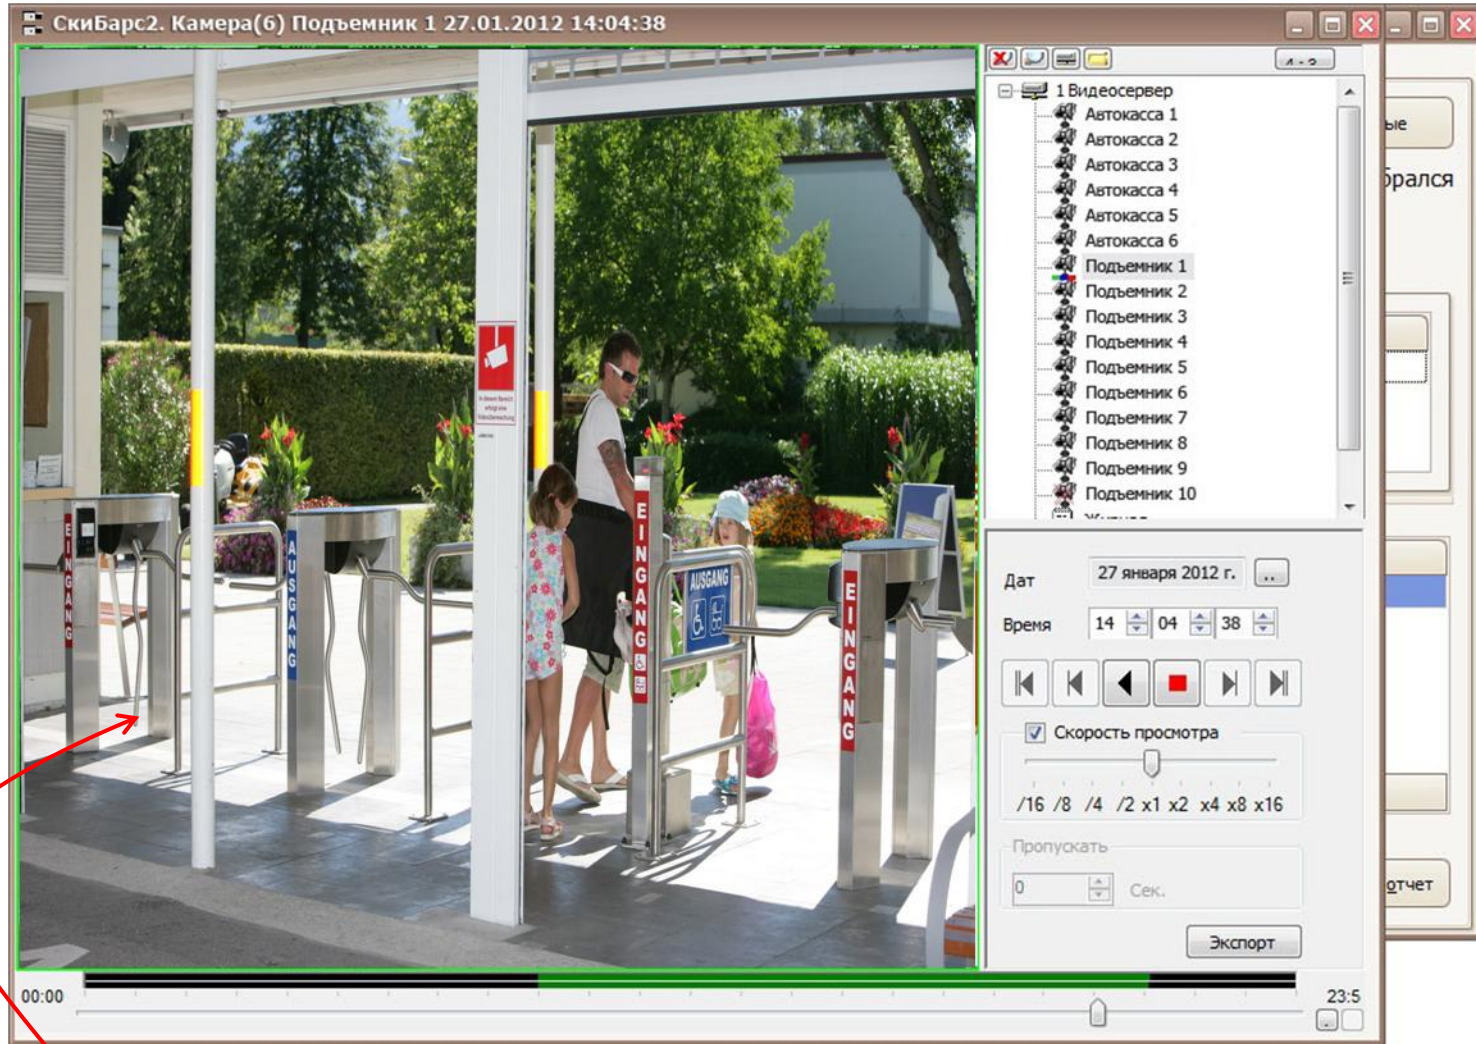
СкиБарс2. Камера(6) Подъемник 1 27.01.2012 14:04:38

EINGANG

AUSGANG

EINGANG

AUSGANG

EINGANG

1 Видеосервер
Автокасса 1
Автокасса 2
Автокасса 3
Автокасса 4
Автокасса 5
Автокасса 6
Подъемник 1
Подъемник 2
Подъемник 3
Подъемник 4
Подъемник 5
Подъемник 6
Подъемник 7
Подъемник 8
Подъемник 9
Подъемник 10
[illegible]

Дат 27 января 2012 г. ...
Время 14 04 38

Скорость просмотра
/16 /8 /4 /2 x1 x2 x4 x8 x16

Пропускать
0 Сек.

Экспорт

00:00
23:5

ые
брался
отчет